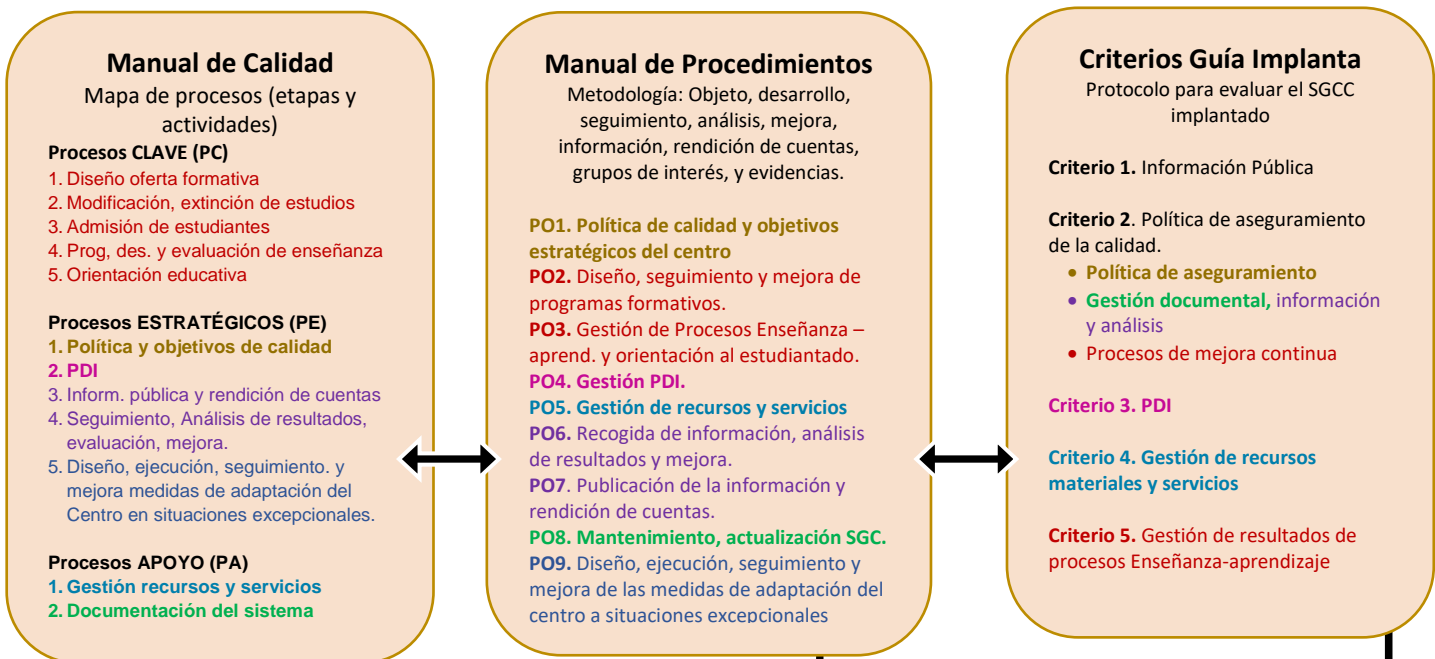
Manual de Calidad
Mapa de procesos (etapas y actividades)

Procesos CLAVE (PC)
1. Diseño oferta formativa
2. Modificación, extinción de estudios
3. Admisión de estudiantes
4. Prog, des. y evaluación de enseñanza
5. Orientación educativa

Procesos ESTRATÉGICOS (PE)
1. Política y objetivos de calidad
2. PDI
3. Inform. pública y rendición de cuentas
4. Seguimiento, Análisis de resultados, evaluación, mejora.
5. Diseño, ejecución, seguimiento. y mejora medidas de adaptación del Centro en situaciones excepcionales.

Procesos APOYO (PA)
1. Gestión recursos y servicios
2. Documentación del sistema

Manual de Procedimientos
Metodología: Objeto, desarrollo, seguimiento, análisis, mejora, información, rendición de cuentas, grupos de interés, y evidencias.

PO1. Política de calidad y objetivos estratégicos del centro
PO2. Diseño, seguimiento y mejora de programas formativos.
PO3. Gestión de Procesos Enseñanza – aprend. y orientación al estudiantado.
PO4. Gestión PDI.
PO5. Gestión de recursos y servicios
PO6. Recogida de información, análisis de resultados y mejora.
PO7. Publicación de la información y rendición de cuentas.
PO8. Mantenimiento, actualización SGC.
PO9. Diseño, ejecución, seguimiento y mejora de las medidas de adaptación del centro a situaciones excepcionales

Criterios Guía Implanta
Protocolo para evaluar el SGCC implantado

Criterio 1. Información Pública

Criterio 2. Política de aseguramiento de la calidad.
• Política de aseguramiento
• Gestión documental, información y análisis
• Procesos de mejora continua

Criterio 3. PDI

Criterio 4. Gestión de recursos materiales y servicios

Criterio 5. Gestión de resultados de procesos Enseñanza-aprendizaje